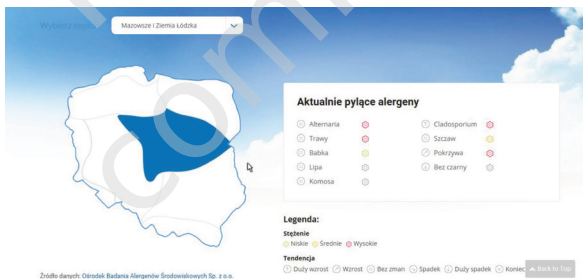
Wybierz region Mazowsze i Ziemia Łódzka

Aktualnie pylące alergeny

Alternaria
Trawy
Babka
Lipa
Komosa

Cladosporium
Szczaw
Pokrzywa
Bez czarny

Legenda:

Stężenie
Niskie Średnie Wysokie

Tendencja
Duży wzrost Wzrost Bez zmian Spadek Duży spadek Koniec

Back to Top

Źródło danych: Ośrodek Badania Alergenów Środowiskowych Sp. z o.o.